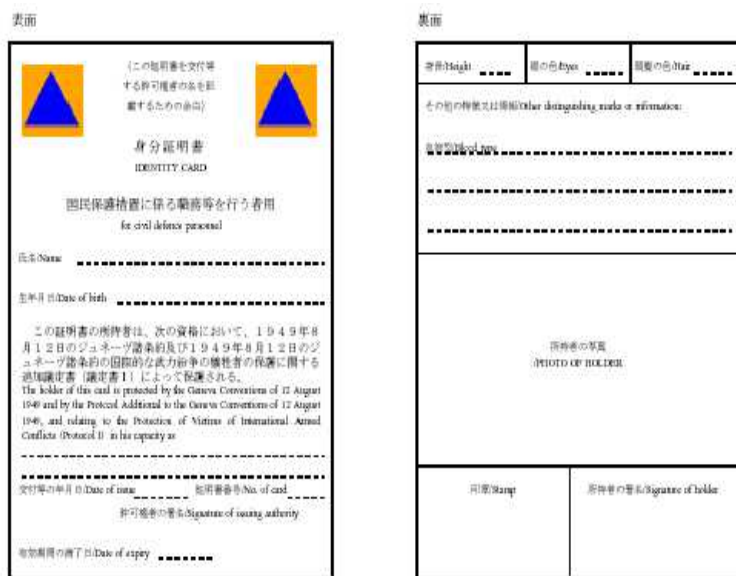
表面

（この証明書を交付等する許可権者の名を記載するための余白）

身分証明書
IDENTITY CARD

国民保護措置に係る職務等を行う者用
for civil defence personnel

氏名/Name

生年月日/Date of birth

この証明書の所持者は、次の資格において、１９４９年８月１２日のジュネーヴ諸条約及び１９４９年８月１２日のジュネーヴ諸条約の国際的な武力紛争の犠牲者の保護に関する追加議定書（議定書Ｉ）によって保護される。
The holder of this card is protected by the Geneva Conventions of 12 August 1949 and by the Protocol Additional to the Geneva Conventions of 12 August 1949, and relating to the Protection of Victims of International Armed Conflicts (Protocol I) in his capacity as

交付等の年月日/Date of issue 証明書番号/No. of card

許可権者の署名/Signature of issuing authority

有効期間の満了日/Date of expiry

裏面

身長/Height 眼の色/Eyes 頭髪の色/Hair

その他の特徴又は情報/Other distinguishing marks or information:

血液型/Blood type

所持者の写真
PHOTO OF HOLDER

印章/Stamp 所持者の署名/Signature of holder